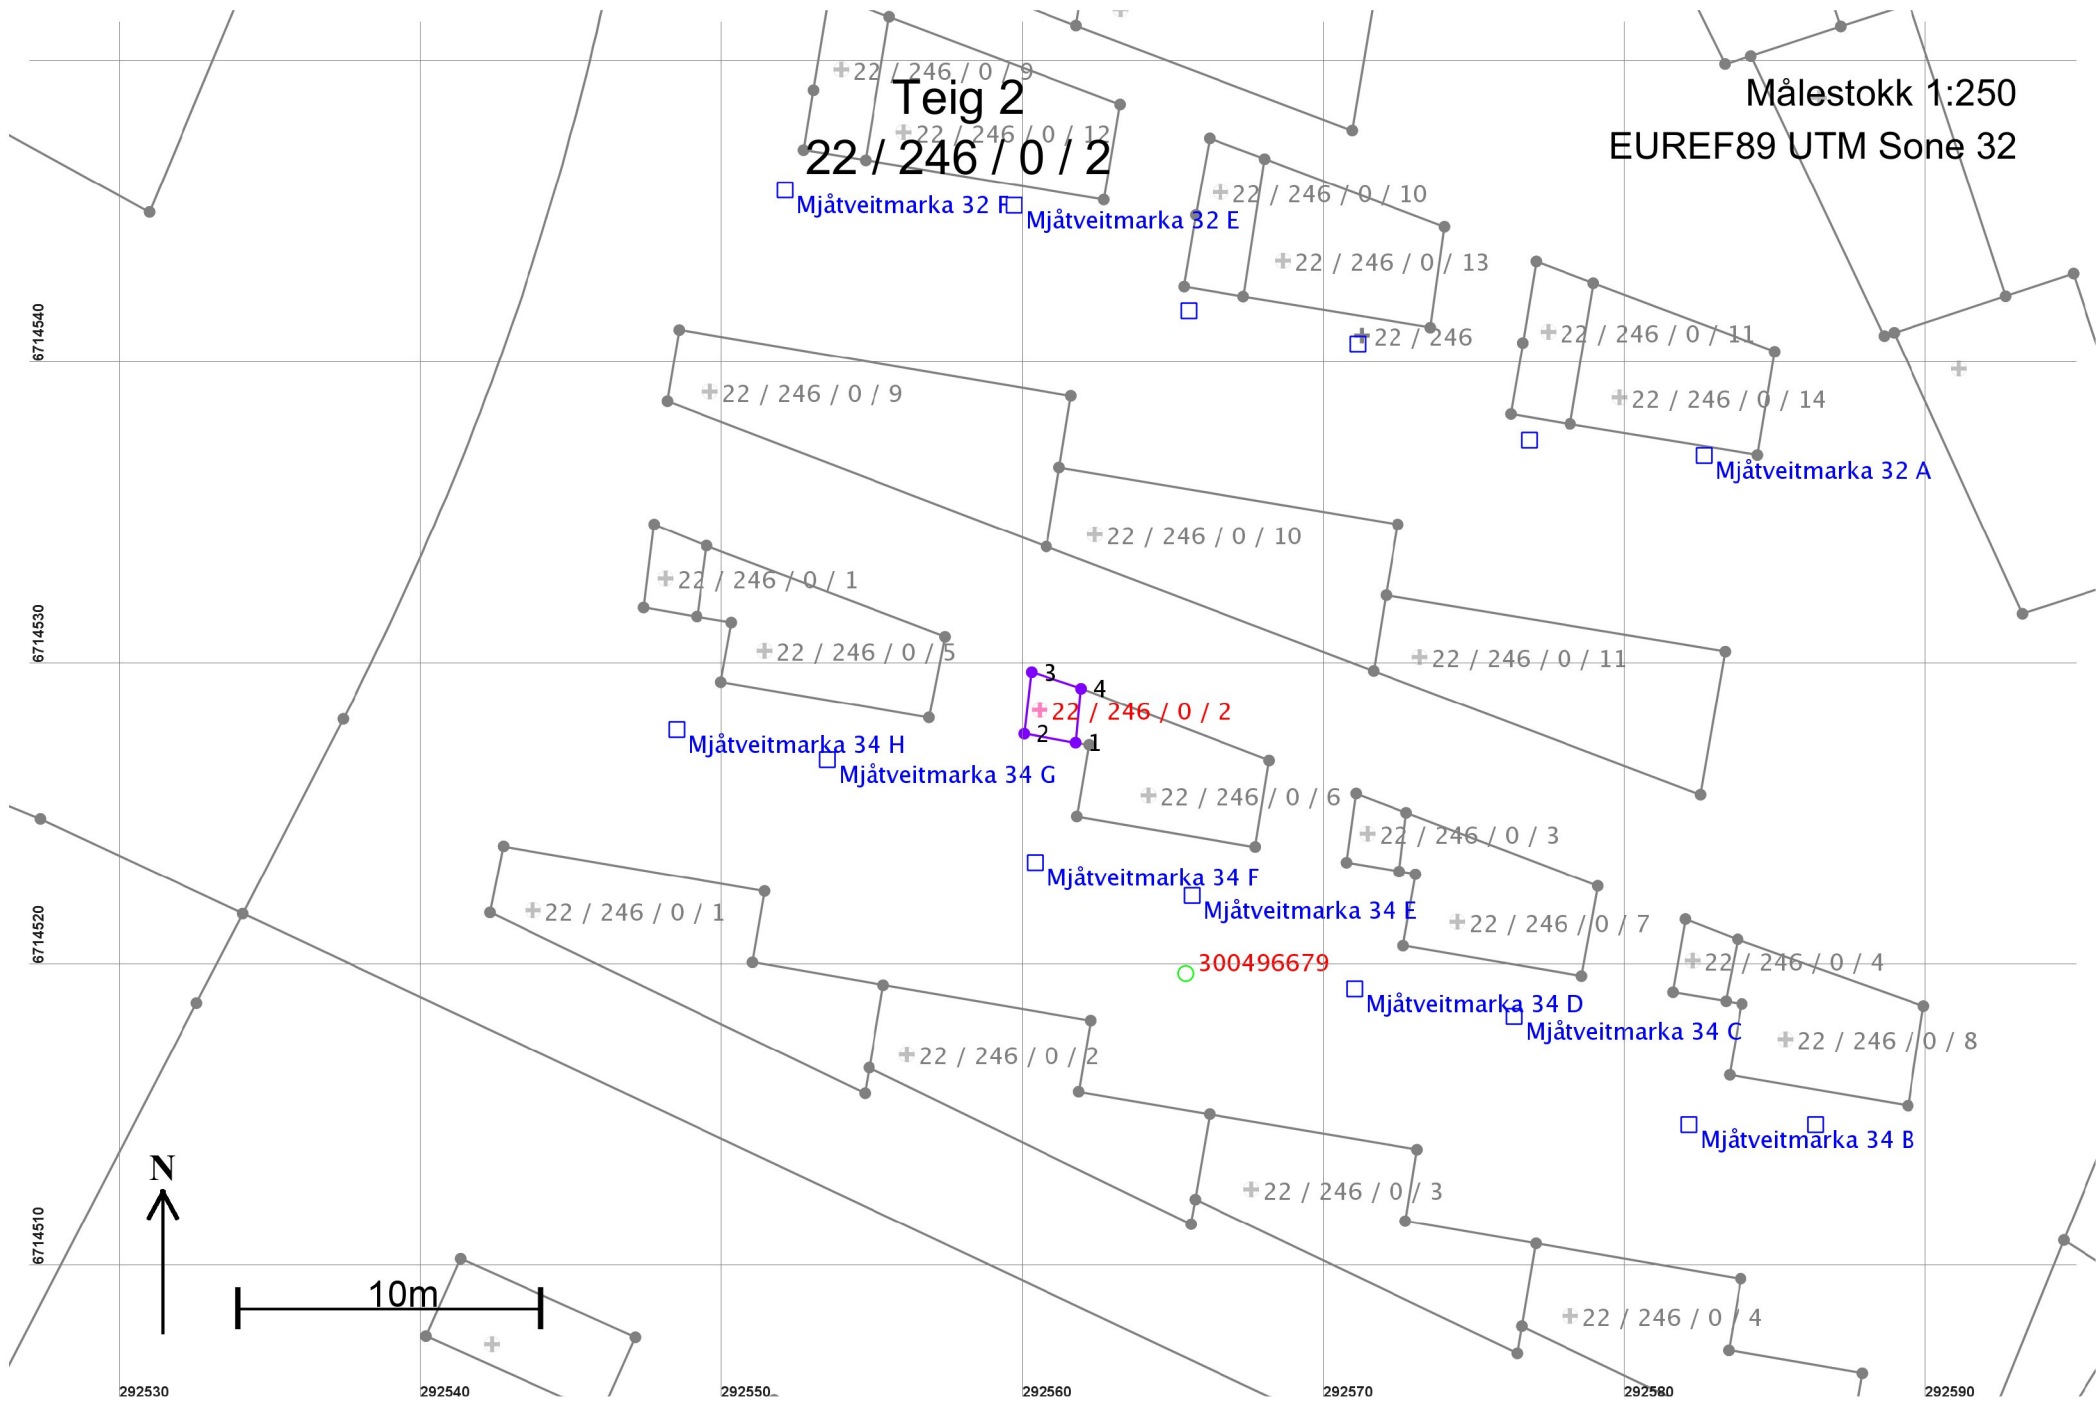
Teig 2
22 / 246 / 0 / 2

Målestokk 1:250
EUREF89 UTM Sone 32

22 / 246 / 0 / 9
22 / 246 / 0 / 12
Mjåtveitmarka 32 F
Mjåtveitmarka 32 E
22 / 246 / 0 / 10
22 / 246 / 0 / 13
22 / 246
22 / 246 / 0 / 11
22 / 246 / 0 / 14
Mjåtveitmarka 32 A
22 / 246 / 0 / 9
22 / 246 / 0 / 10
22 / 246 / 0 / 1
22 / 246 / 0 / 5
22 / 246 / 0 / 11
3
4
22 / 246 / 0 / 2
2
1
Mjåtveitmarka 34 H
Mjåtveitmarka 34 G
22 / 246 / 0 / 6
22 / 246 / 0 / 3
Mjåtveitmarka 34 F
Mjåtveitmarka 34 E
22 / 246 / 0 / 1
22 / 246 / 0 / 7
300496679
22 / 246 / 0 / 4
Mjåtveitmarka 34 D
Mjåtveitmarka 34 C
22 / 246 / 0 / 2
22 / 246 / 0 / 8
Mjåtveitmarka 34 B
22 / 246 / 0 / 3
N
10m
22 / 246 / 0 / 4

6714540
6714530
6714520
6714510

292530
292540
292550
292560
292570
292580
292590